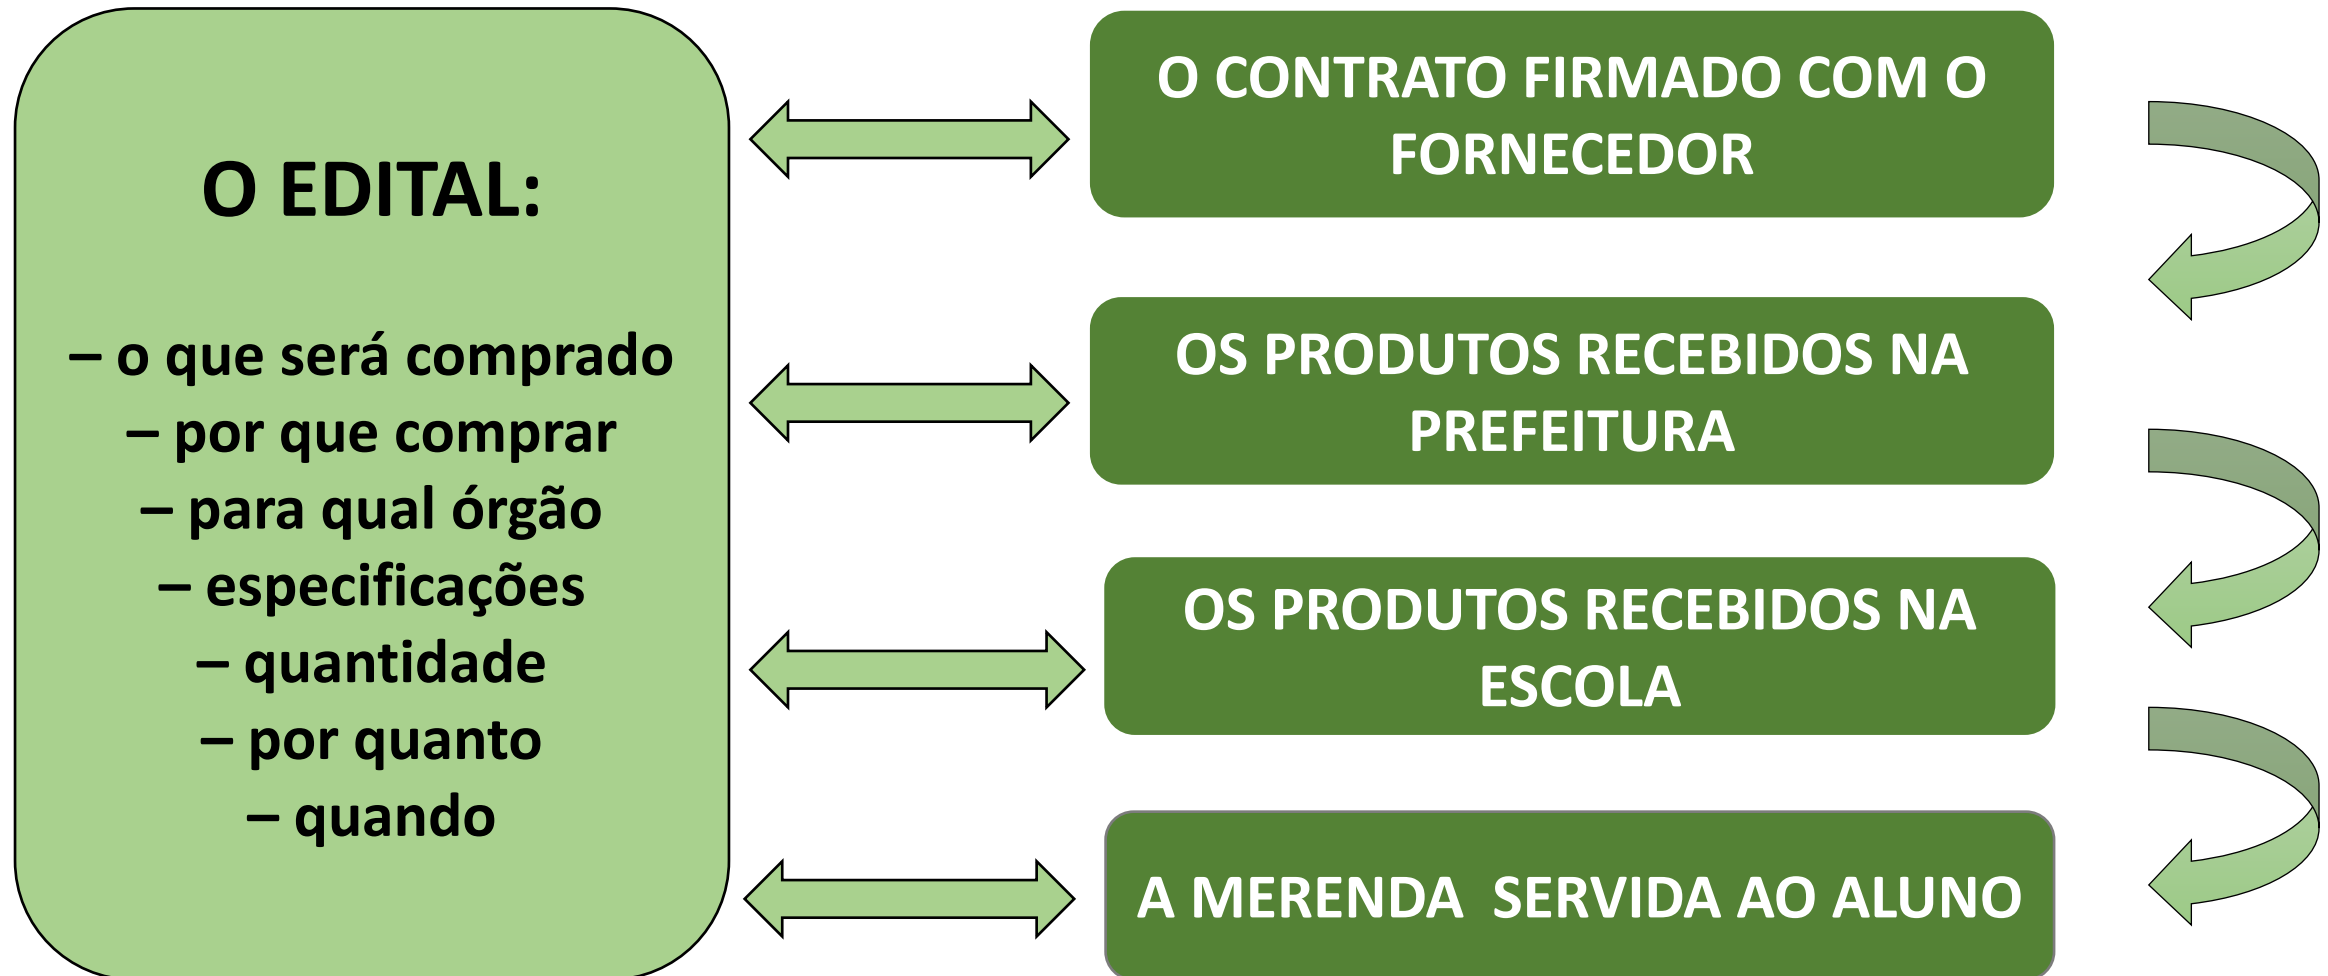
O EDITAL:

– o que será comprado
– por que comprar
– para qual órgão
– especificações
– quantidade
– por quanto
– quando

O CONTRATO FIRMADO COM O FORNECEDOR

OS PRODUTOS RECEBIDOS NA PREFEITURA

OS PRODUTOS RECEBIDOS NA ESCOLA

A MERENDA SERVIDA AO ALUNO